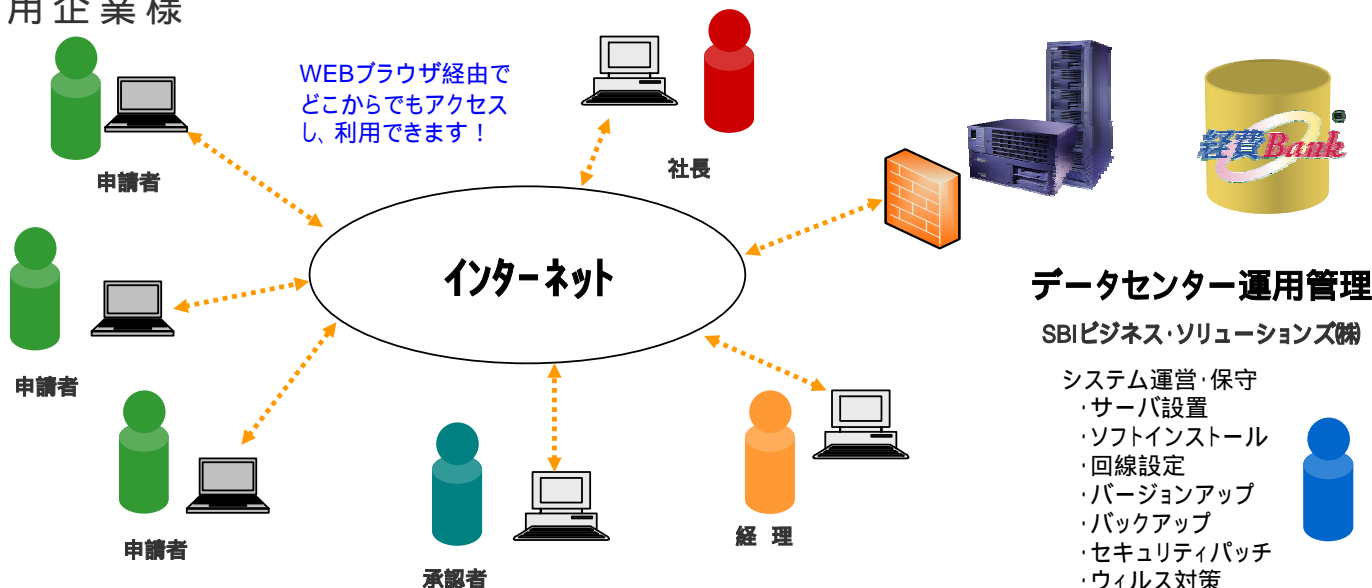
用企業様

WEBブラウザ経由でどこからでもアクセスし、利用できます！

社長

申請者

申請者

申請者

インターネット

承認者

経　理

経費Bank

データセンター運用管理

SBIビジネス・ソリューションズ(株)

システム運営・保守
・サーバ設置
・ソフトインストール
・回線設定
・バージョンアップ
・バックアップ
・セキュリティパッチ
・ウィルス対策